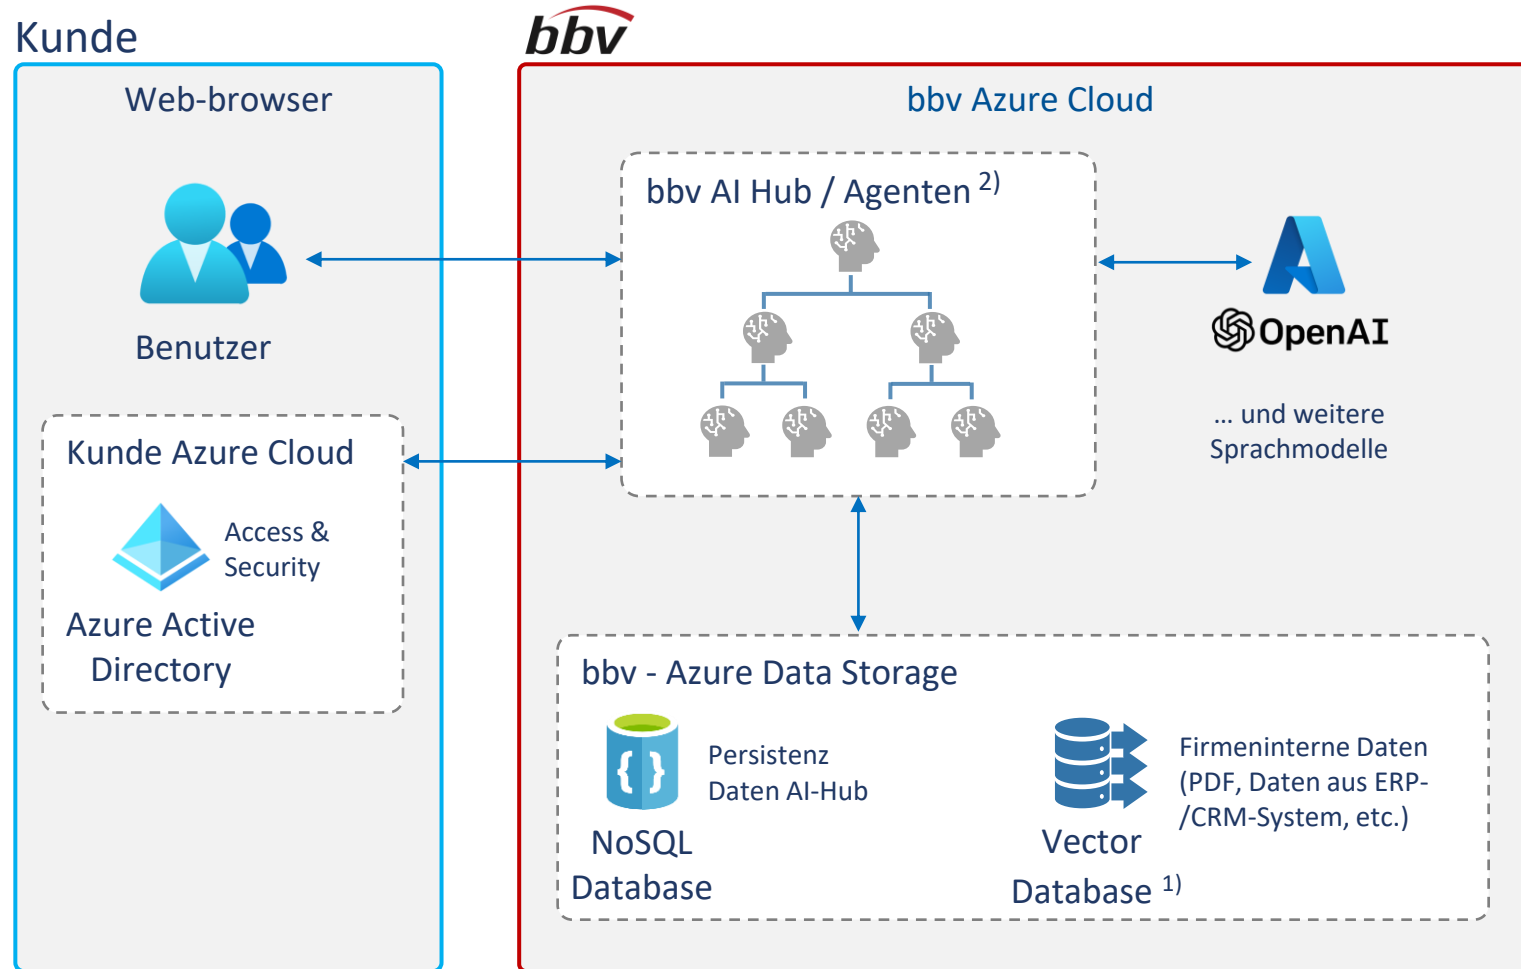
Kunde

bbv

Web-browser

Benutzer

Kunde Azure Cloud

Access & Security

Azure Active Directory

bbv Azure Cloud

bbv AI Hub / Agenten $^{2)}$

OpenAI

... und weitere Sprachmodelle

bbv - Azure Data Storage

Persistenz Daten AI-Hub

NoSQL Database

Firmeninterne Daten (PDF, Daten aus ERP-/CRM-System, etc.)

Vector Database $^{1)}$